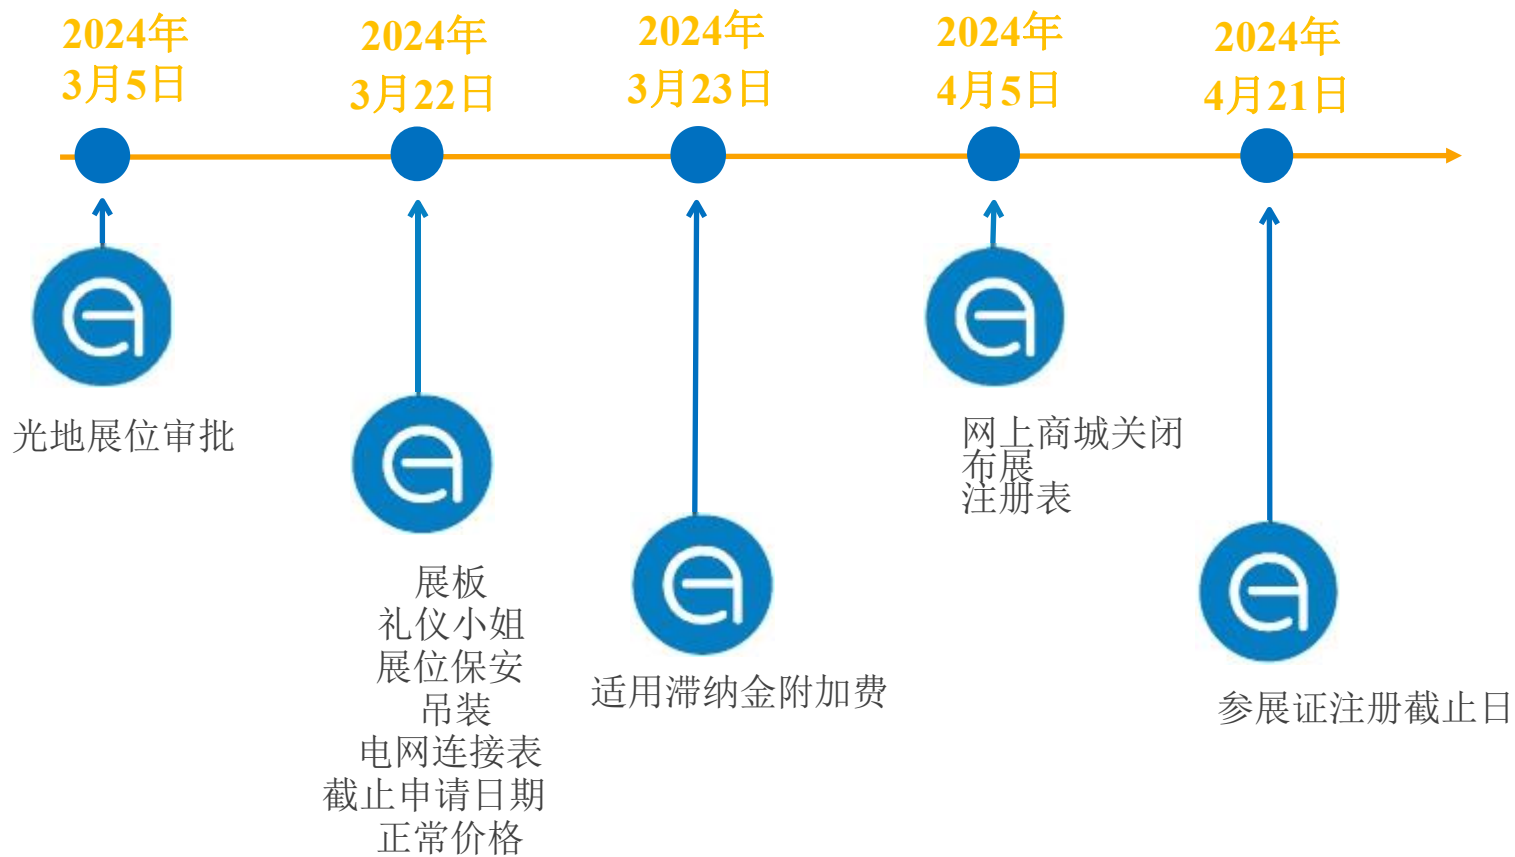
2024年
3月5日

2024年
3月22日

2024年
3月23日

2024年
4月5日

2024年
4月21日

光地展位审批

展板
礼仪小姐
展位保安
吊装
电网连接表
截止申请日期
正常价格

适用滞纳金附加费

网上商城关闭
布展
注册表

参展证注册截止日